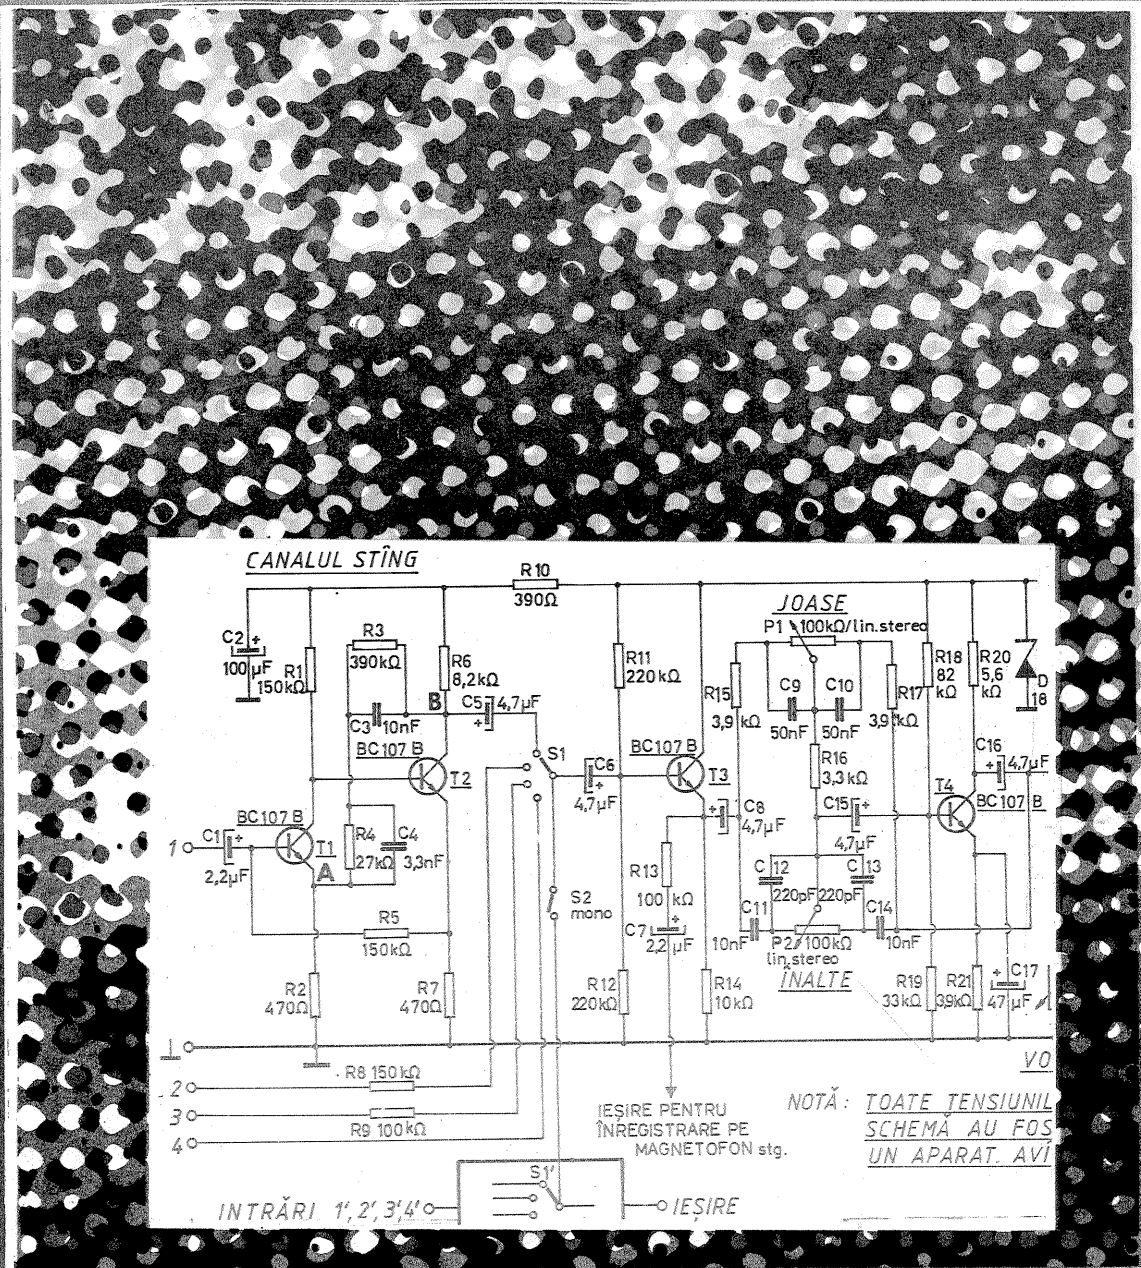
CANALUL STÎNG

R10
390Ω

C2
100μF

R1
150kΩ

R3
390kΩ

R6
8,2kΩ

B

C3
10nF

C5
4,7μF

BC107 B

T2

S1

C6
4,7μF

R11
220kΩ

BC107 B

T3

JOASE

P1 100kΩ/lin.stereo

R15
3,9 kΩ

C9
50nF

C10
50nF

R17
3,9 kΩ

R18
82 kΩ

R20
5,6 kΩ

D
18

C16
4,7μF

R16
3,3 kΩ

C8
4,7μF

C15
4,7μF

T4
BC107 B

BC107 B

1

C1
2,2μF

T1

A

R4
27kΩ

C4
3,3nF

R5
150kΩ

S2
mono

R13
100 kΩ

C7
2,2μF

C12
220pF

C13
220pF

C11
10nF

P2 100kΩ
lin.stereo

C14
10nF

ÎNALTE

R2
470Ω

R7
470Ω

R12
220kΩ

R14
10kΩ

R19
33kΩ

R21
39kΩ

C17
47μF

1

VO

2

R8 150kΩ

3

R9 100kΩ

4

IEȘIRE PENTRU ÎNREGISTRARE PE MAGNETOFON stg.

NOTĂ: TOATE TENSIUNIL
SCHEMĂ AU FOS
UN APARAT AVI

S1'

INTRĂRI 1', 2', 3', 4'

IEȘIRE